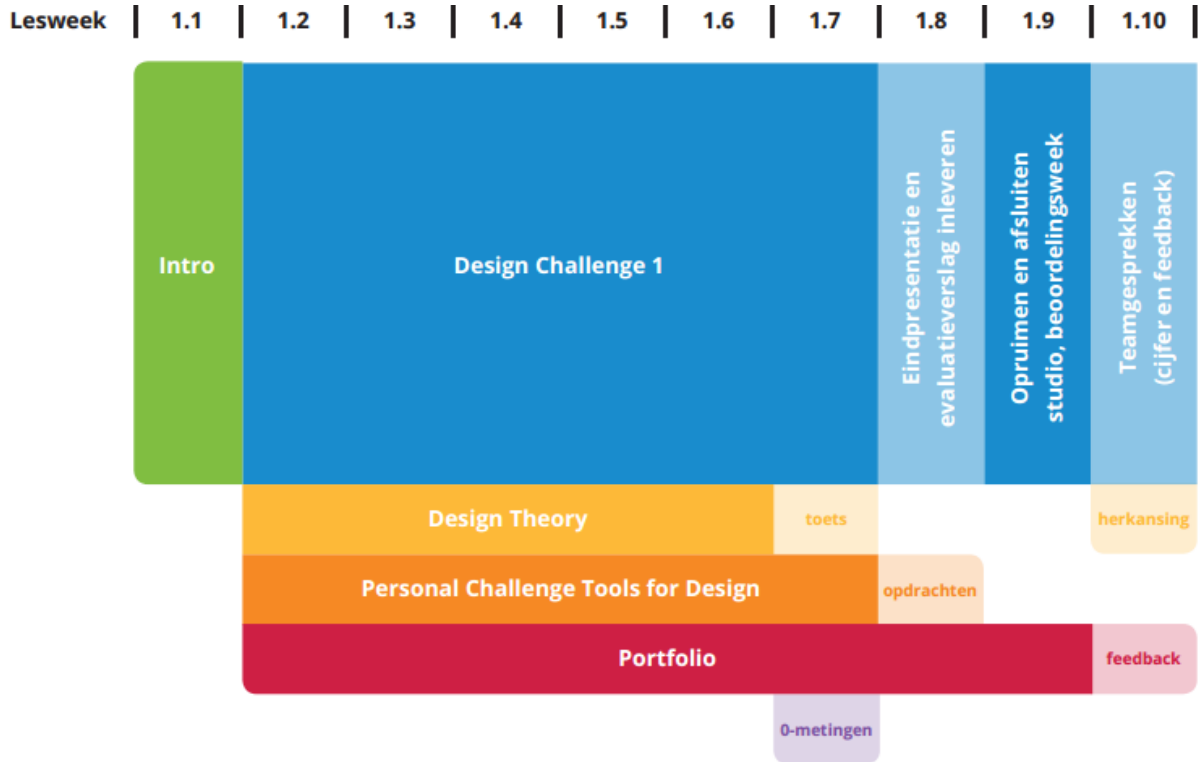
Lesweek | 1.1 | 1.2 | 1.3 | 1.4 | 1.5 | 1.6 | 1.7 | 1.8 | 1.9 | 1.10

Intro

Design Challenge 1

Eindpresentatie en evaluatieverslag inleveren

Opruimen en afsluiten studio, beoordelingsweek

Teamgesprekken (cijfer en feedback)

Design Theory

toets

herkansing

Personal Challenge Tools for Design

opdrachten

Portfolio

feedback

0-metingen